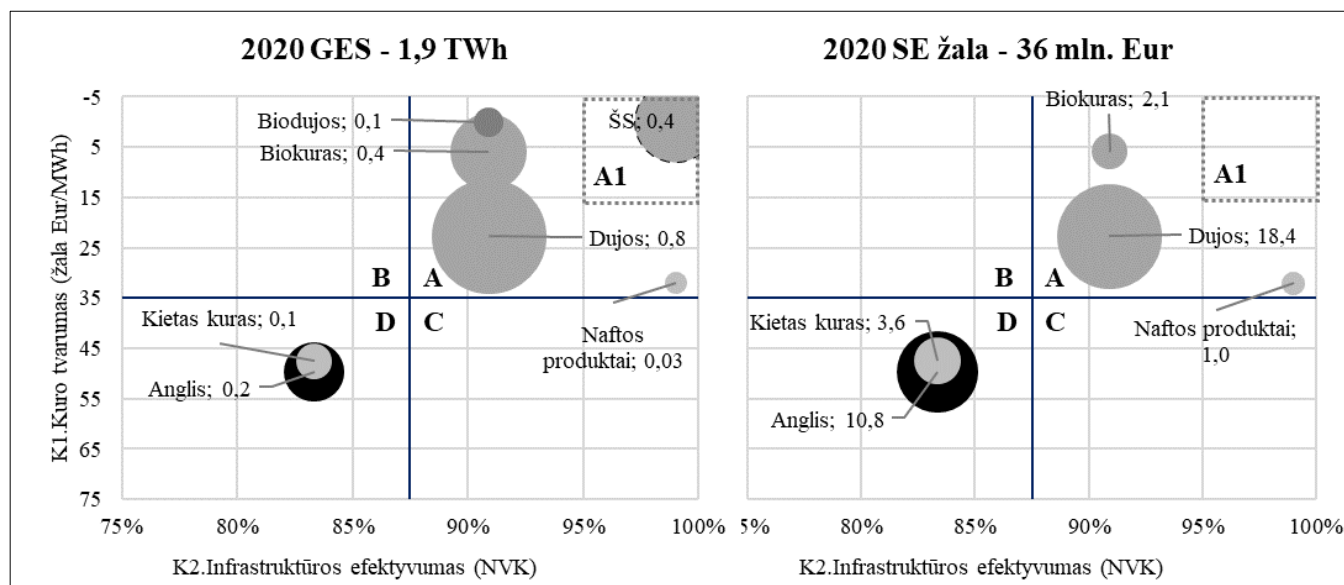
2020 GES - 1,9 TWh

K1.Kuro tvarumas (žala Eur/MWh)

-5
5
15
25
35
45
55
65
75

Biodujos; 0,1
Biokuras; 0,4
ŠS; 0,4
A1
Dujos; 0,8
B
A
D
C
Kietas kuras; 0,1
Anglis; 0,2
Naftos produktai; 0,03

75%
80%
85%
90%
95%
100%

K2.Infrastruktūros efektyvumas (NVK)

2020 SE žala - 36 mln. Eur

Biokuras; 2,1
A1
Dujos; 18,4
B
A
D
C
Kietas kuras; 3,6
Naftos produktai; 1,0
Anglis; 10,8

5%
80%
85%
90%
95%
100%

K2.Infrastruktūros efektyvumas (NVK)